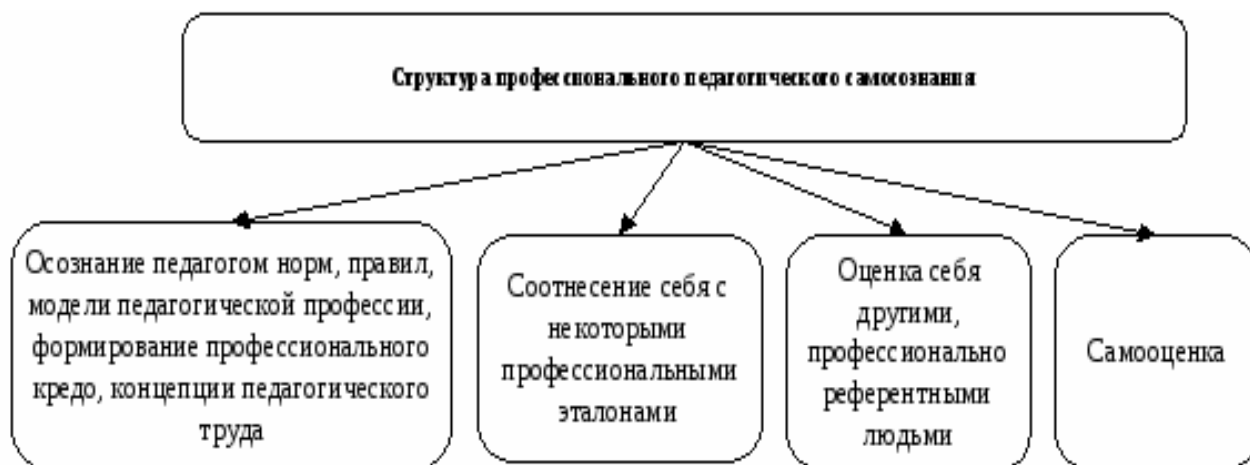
Структура профессионального педагогического самосознания

Осознание педагогом норм, правил, модели педагогической профессии, формирование профессионального кредо, концепции педагогического труда

Соотнесение себя с некоторыми профессиональными эталонами

Оценка себя другими, профессионально референтными людьми

Самооценка